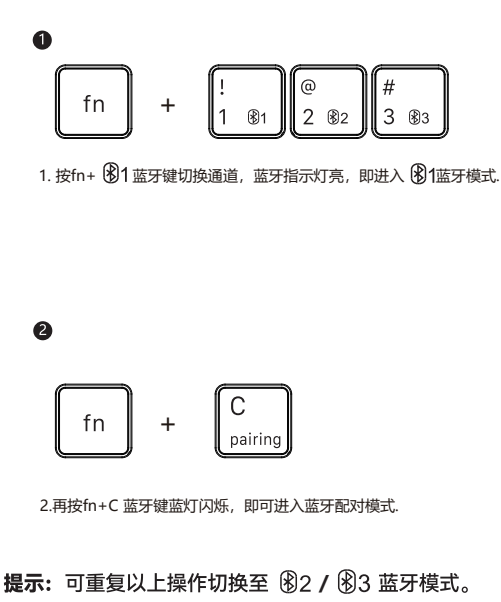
❶

fn + ! 1 ✱1 @ 2 ✱2 # 3 ✱3

1. 按fn+ ✱1 蓝牙键切换通道，蓝牙指示灯亮，即进入 ✱1蓝牙模式.

❷

fn + C pairing

2.再按fn+C 蓝牙键蓝灯闪烁，即可进入蓝牙配对模式.

提示：可重复以上操作切换至 ✱2 / ✱3 蓝牙模式。